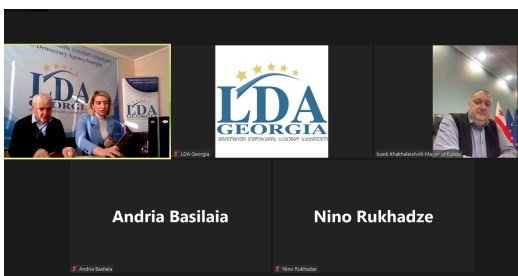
Democracy Agency Georgia
LDA
GEORGIA
LDA
LDA
GEORGIA
ადგილობრივი დემოკრატიის სააგენტო საქართველო
LDA Georgia
Ioseb Khakhaleishvili-Mayor of Kutais
Andria Basilaia
Nino Rukhadze
Andria Basilaia
Nino Rukhadze